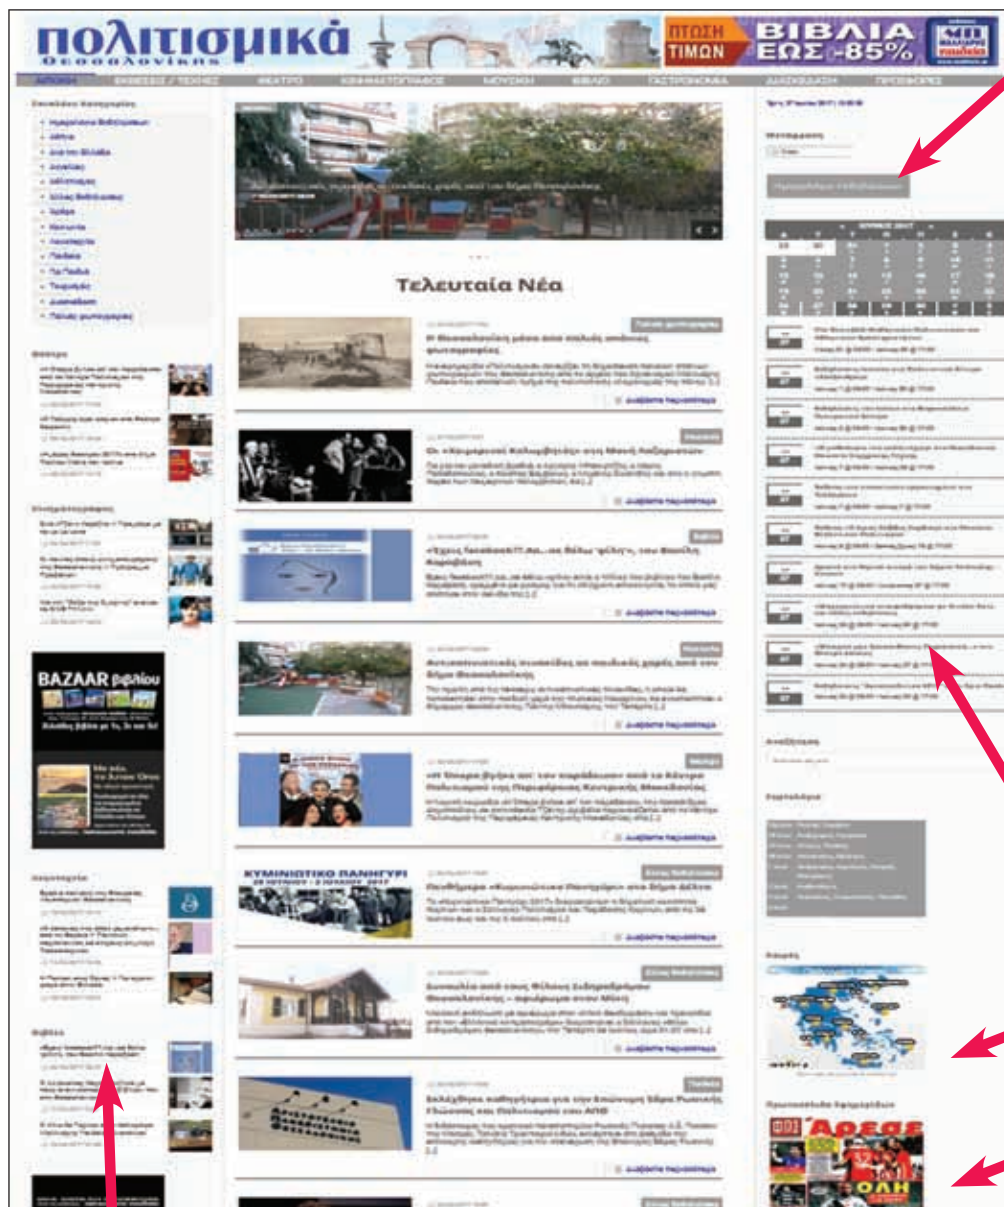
πολιτισμικά
Θεσσαλονίκης

ΠΤΩΣΗ ΤΙΜΩΝ
ΒΙΒΛΙΑ ΕΩΣ -85%

ΑΡΧΙΚΗ | ΕΚΘΕΣΕΙΣ / ΤΕΧΝΕΣ | ΘΕΑΤΡΟ | ΚΙΝΗΜΑΤΟΓΡΑΦΟΣ | ΜΟΥΣΙΚΗ | ΒΙΒΛΙΟ | ΓΑΣΤΡΟΝΟΜΙΑ | ΔΙΑΣΚΕΔΑΣΗ | ΠΡΟΣΦΟΡΕΣ

Τελευταία Νέα

Η Θεσσαλονίκη μέσα από παλιές φωτογραφίες

Οι «Κουαρτέτο Καλαμβίτσα» στη Μονή Λαζαριστών

«Έχεις δικαίωμα!!! Αν... να θέλω "φίλη"», του Βασίλη Καρύδα

ΚΥΜΙΝΙΩΤΙΚΟ ΠΑΝΗΓΥΡΙ

BAZAAR βιβλίου

ΑΡΕΣ